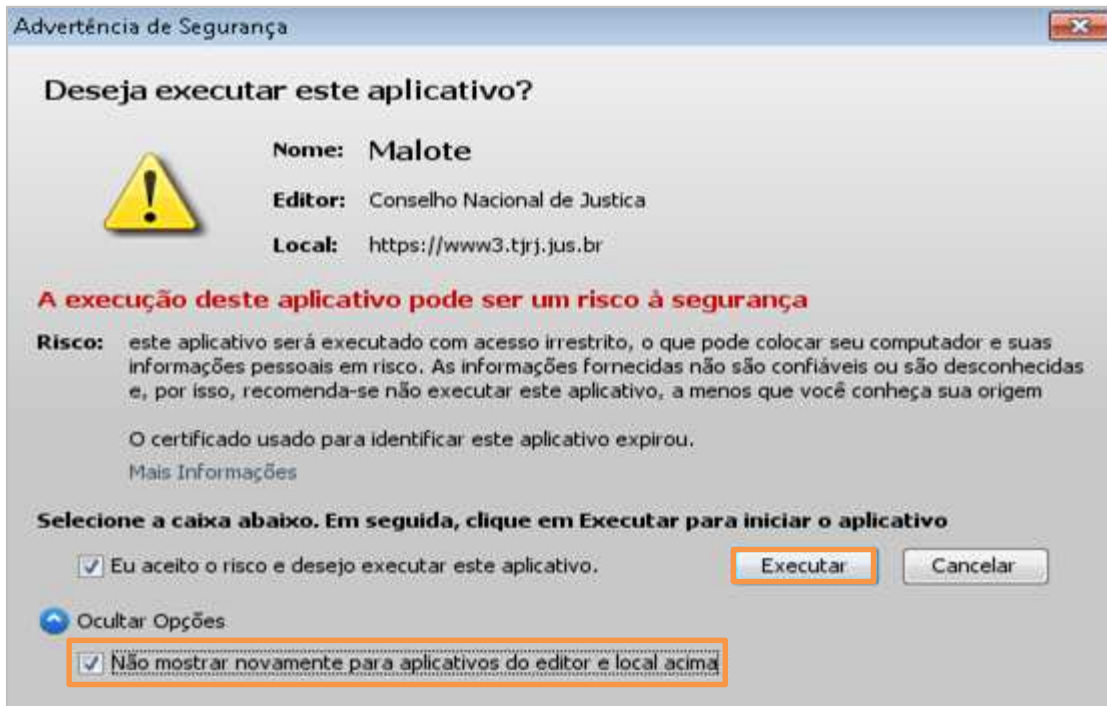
Advertência de Segurança

Deseja executar este aplicativo?

Nome: Malote

Editor: Conselho Nacional de Justica

Local: https://www3.tjrj.jus.br

A execução deste aplicativo pode ser um risco à segurança

Risco: este aplicativo será executado com acesso irrestrito, o que pode colocar seu computador e suas informações pessoais em risco. As informações fornecidas não são confiáveis ou são desconhecidas e, por isso, recomenda-se não executar este aplicativo, a menos que você conheça sua origem

O certificado usado para identificar este aplicativo expirou.

Mais Informações

Selecione a caixa abaixo. Em seguida, clique em Executar para iniciar o aplicativo

Eu aceito o risco e desejo executar este aplicativo.

Executar

Cancelar

Ocultar Opções

Não mostrar novamente para aplicativos do editor e local acima